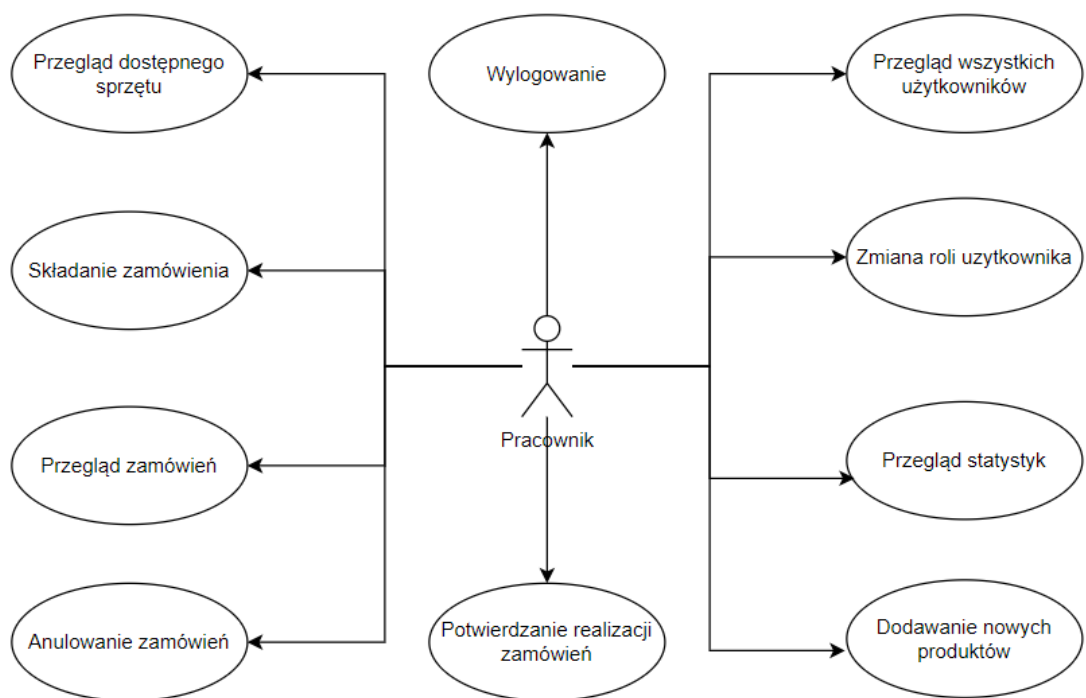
Przegląd dostępnego sprzętu

Wylogowanie

Przegląd wszystkich użytkowników

Składanie zamówienia

Zmiana roli uzytkownika

Pracownik

Przegląd zamówień

Przegląd statystyk

Anulowanie zamówień

Potwierdzanie realizacji zamówień

Dodawanie nowych produktów